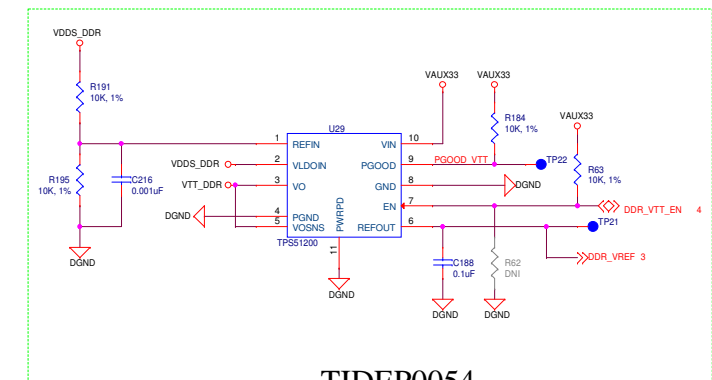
VDDS_DDR

R191
10K, 1%

R195
10K, 1%

C216
0.001uF

DGND

VDDS_DDR
VTT_DDR
DGND

U29
1 REFIN
2 VLDOIN
3 VO
4 PGND
5 VOSNS
TPS51200
PWRPD
11
DGND

VIN 10
PGOOD 9
GND 8
EN 7
REFOUT 6

VAUX33
VAUX33
R184
10K, 1%
PGOOD_VTT
TP22
DGND
VAUX33
R63
10K, 1%
DDR_VTT_EN 4
TP21
C188
0.1uF
R62
DNI
DDR_VREF 3
DGND
DGND

TIDEP0054